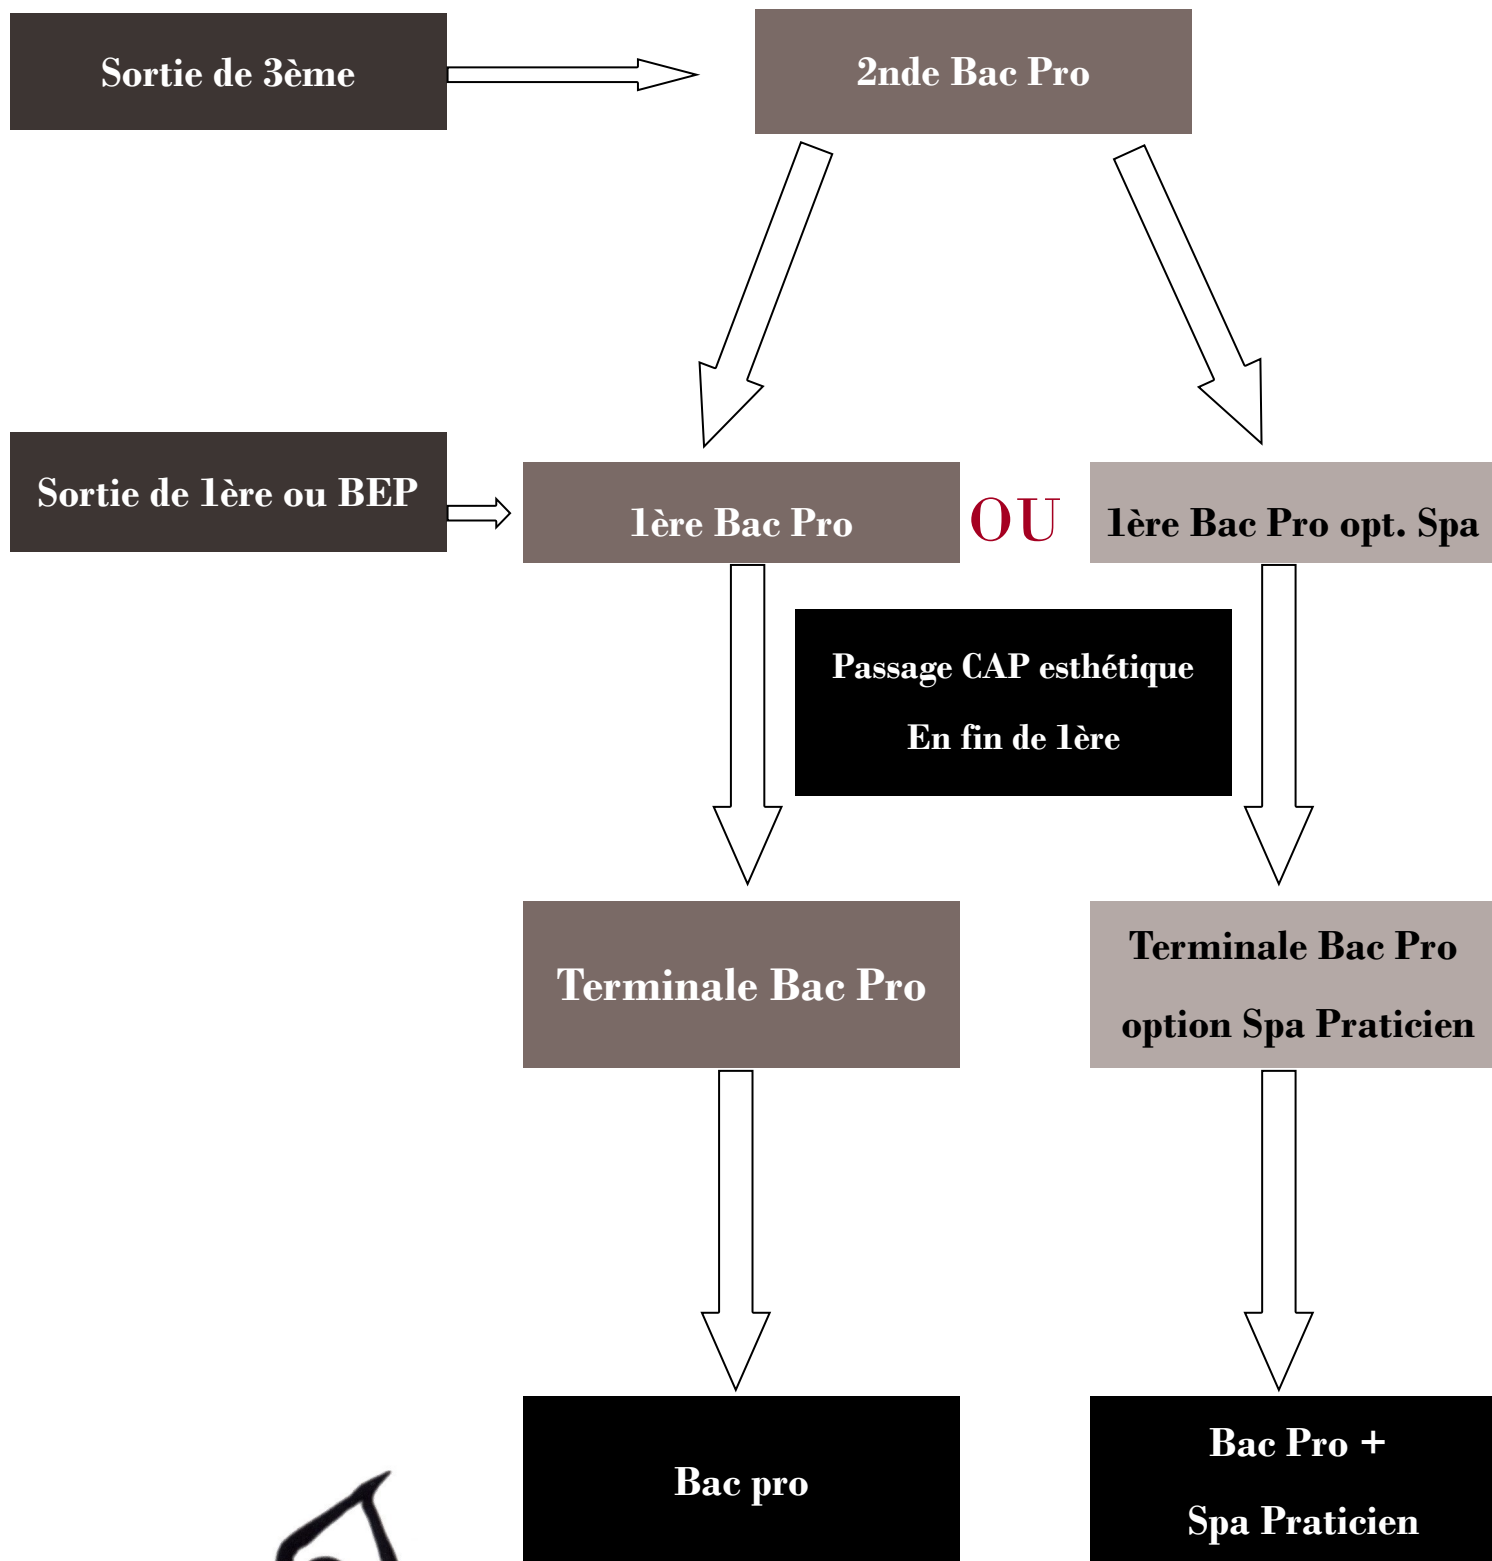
Sortie de 3ème

2nde Bac Pro

Sortie de 1ère ou BEP

1ère Bac Pro

OU

1ère Bac Pro opt. Spa

Passage CAP esthétique

En fin de 1ère

Terminale Bac Pro

Terminale Bac Pro

option Spa Praticien

Bac pro

Bac Pro +

Spa Praticien